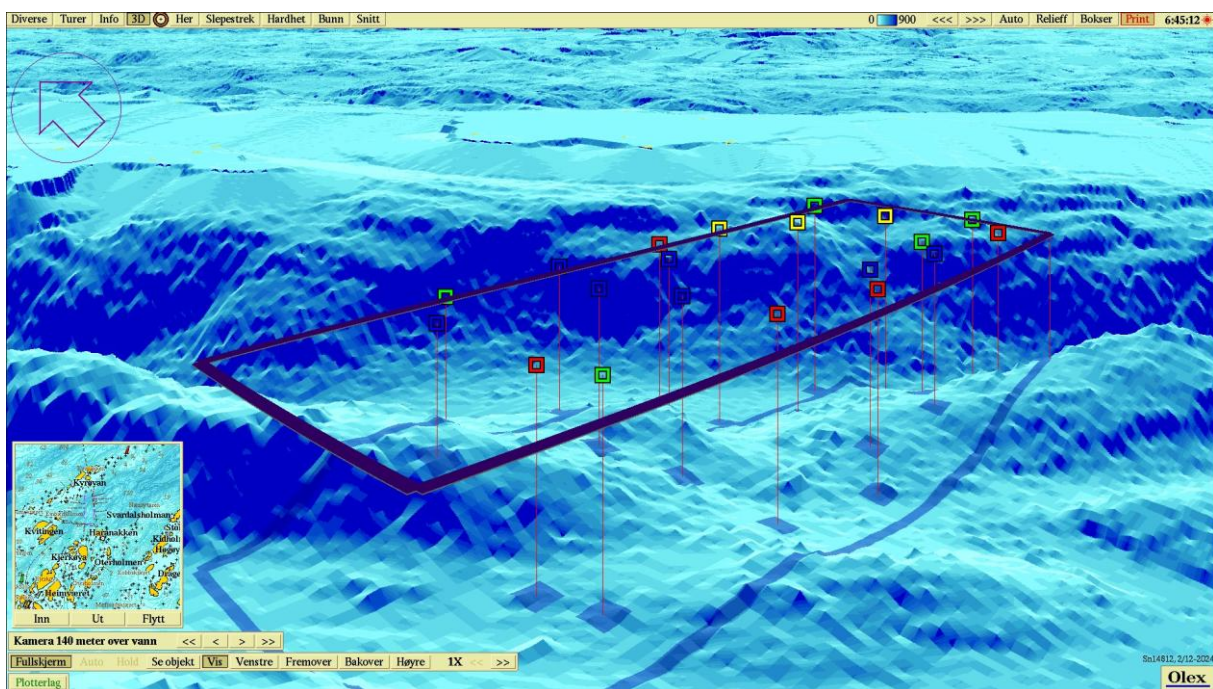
Diverse | Turer | Info | 3D | Her | Slepestrek | Hardhet | Bunn | Snitt

0 900 <<< >>> Auto Relieff Bokser Print 6:45:12

Kyrøyan
Svardalsholman
Kvitingen
Haninakken
Kidsh
Kjerkøya
Oterholmen
Heimøyret

Inn Ut Flytt

Kamera 140 meter over vann << < > >>

Fullskjerm Auto Hold Se objekt Vis Venstre Fremover Bakover Høyre 1X << >>

Plotterlag

Sn14812, 2/12-2024

Olex